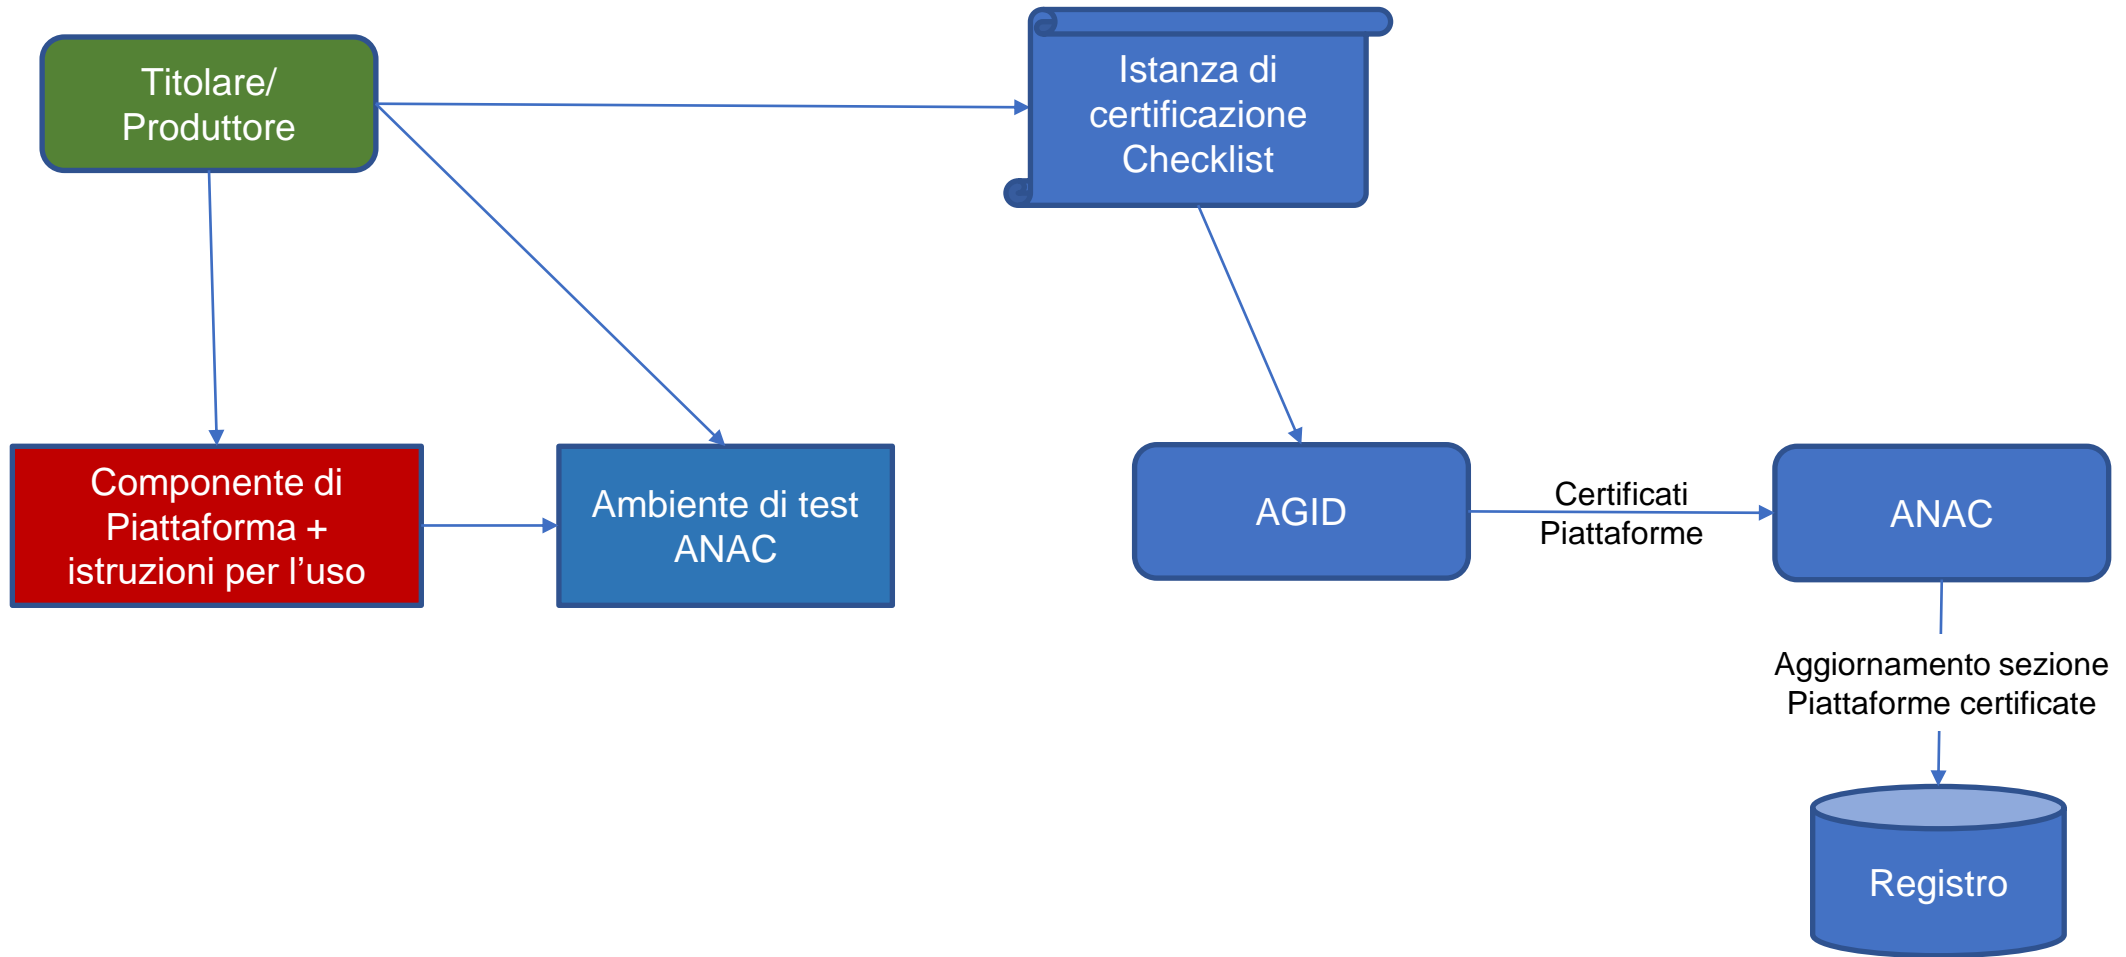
Titolare/ Produttore

Istanza di certificazione Checklist

Componente di Piattaforma + istruzioni per l’uso

Ambiente di test ANAC

AGID

Certificati Piattaforme

ANAC

Aggiornamento sezione Piattaforme certificate

Registro